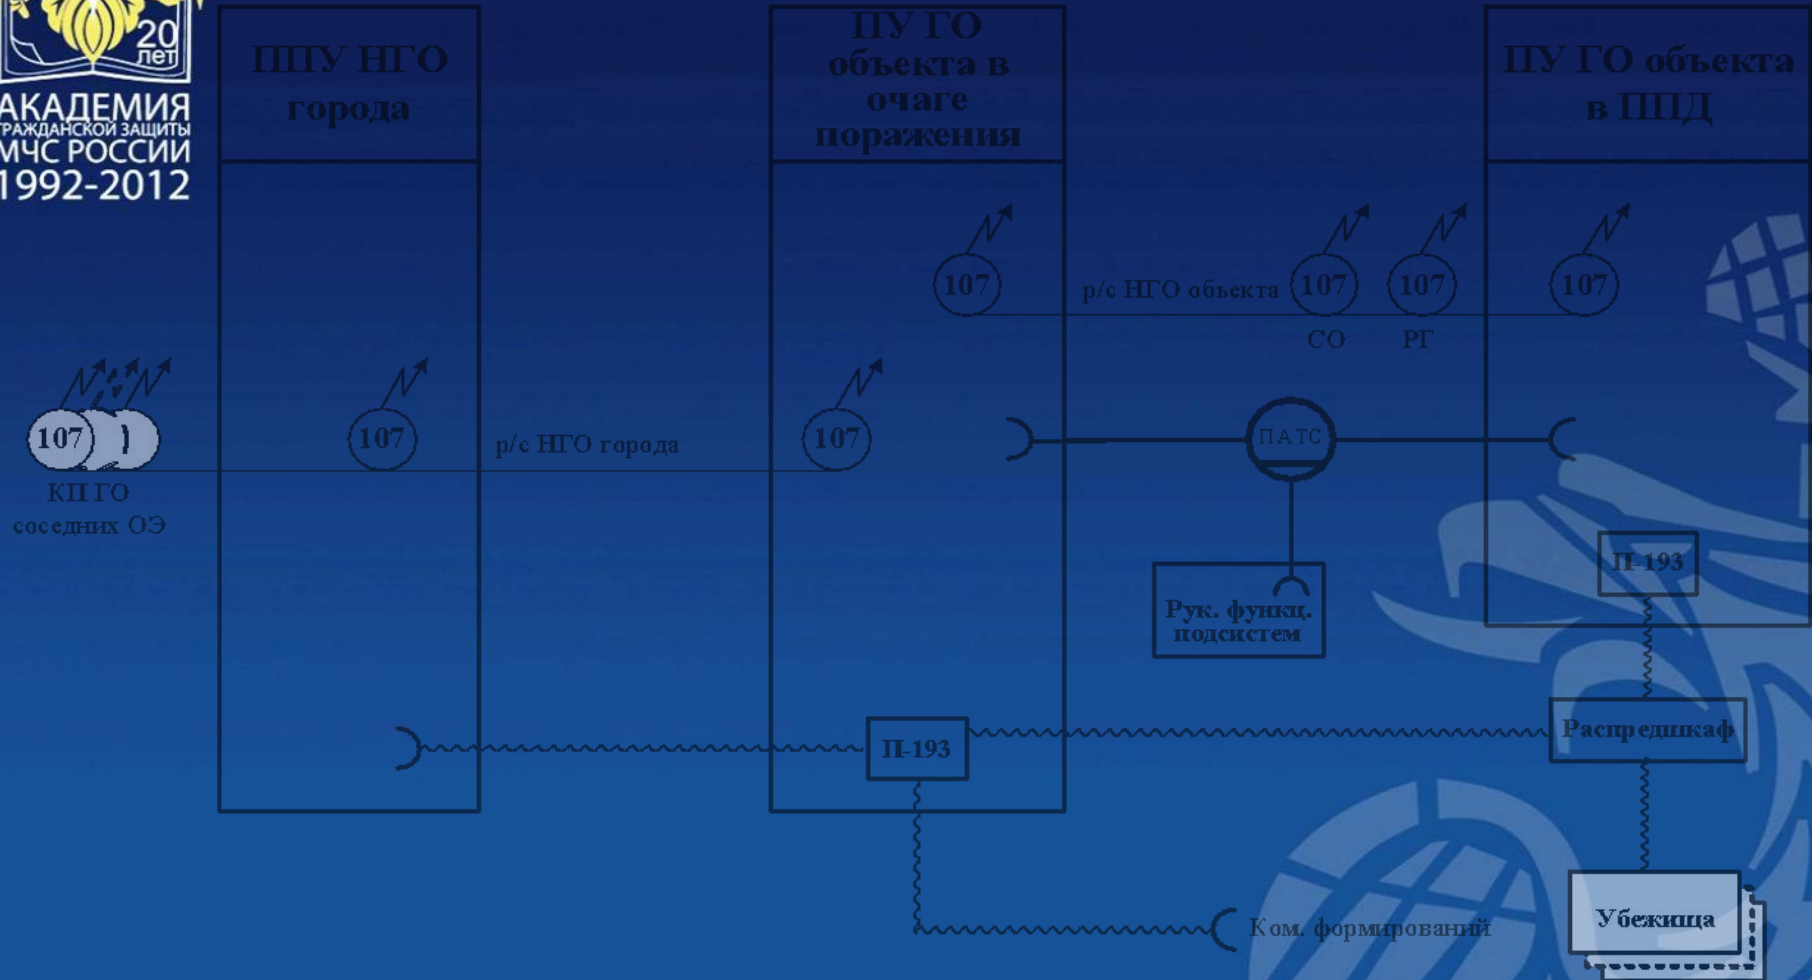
20 лет
АКАДЕМИЯ
ГРАЖДАНСКОЙ ЗАЩИТЫ
МЧС РОССИИ
1992-2012

ППУ НГО города

ПУ ГО объекта в очаге поражения

ПУ ГО объекта в ППД

107

р/с НГО объекта

107

107

107

СО

РГ

107

107

107

р/с НГО города

107

КП ГО соседних ОЭ

ПАТС

П-193

Рук. функц. подсистем

П-193

Распредшкаф

Ком. формирований

Убежища